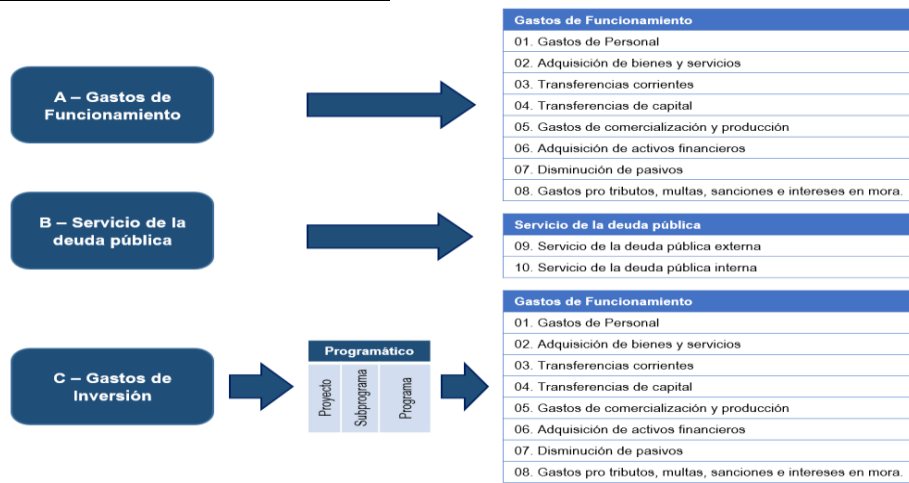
A – Gastos de Funcionamiento

| Gastos de Funcionamiento |
|---|
| 01. Gastos de Personal |
| 02. Adquisición de bienes y servicios |
| 03. Transferencias corrientes |
| 04. Transferencias de capital |
| 05. Gastos de comercialización y producción |
| 06. Adquisición de activos financieros |
| 07. Disminución de pasivos |
| 08. Gastos pro tributos, multas, sanciones e intereses en mora. |

B – Servicio de la deuda pública

| Servicio de la deuda pública |
|---|
| 09. Servicio de la deuda pública externa |
| 10. Servicio de la deuda pública interna |

C – Gastos de Inversión

| Programático | | |
|---|---|---|
| Proyecto | Subprograma | Programa |

| Gastos de Funcionamiento |
|---|
| 01. Gastos de Personal |
| 02. Adquisición de bienes y servicios |
| 03. Transferencias corrientes |
| 04. Transferencias de capital |
| 05. Gastos de comercialización y producción |
| 06. Adquisición de activos financieros |
| 07. Disminución de pasivos |
| 08. Gastos pro tributos, multas, sanciones e intereses en mora. |